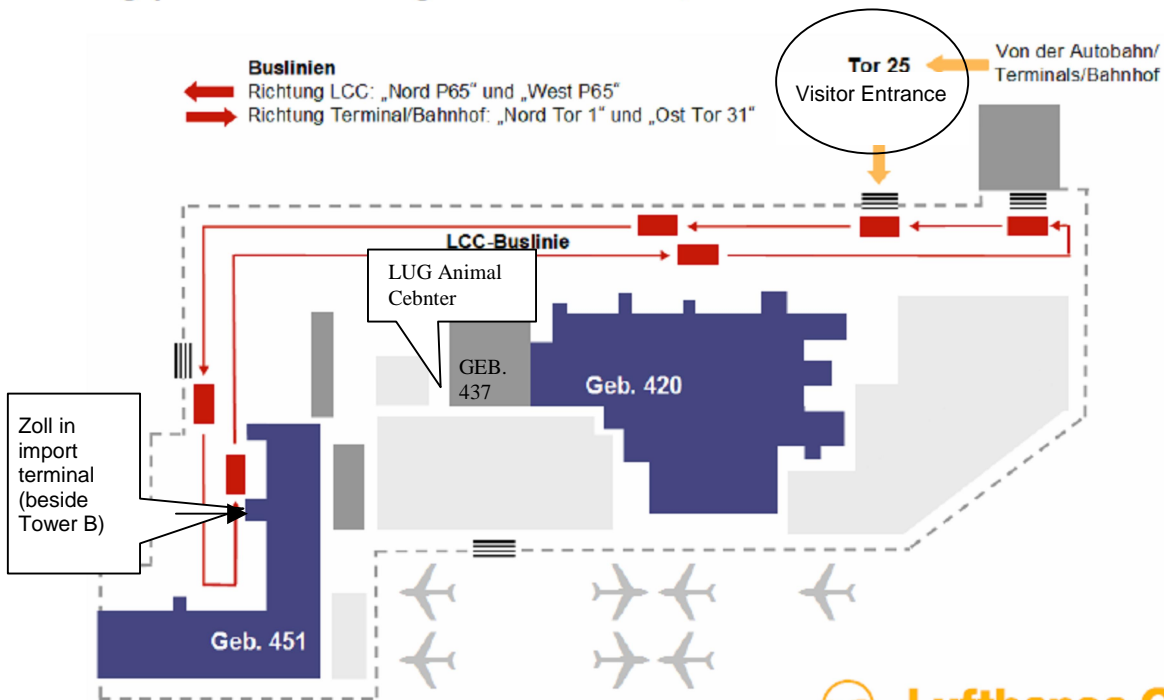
Buslinien
Richtung LCC: „Nord P65" und „West P65"
Richtung Terminal/Bahnhof: „Nord Tor 1" und „Ost Tor 31"

Tor 25
Visitor Entrance

Von der Autobahn/ Terminals/Bahnhof

LCC-Buslinie

LUG Animal Cebnter

GEB. 437

Geb. 420

Zoll in import terminal (beside Tower B)

Geb. 451

Lufthansa C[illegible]